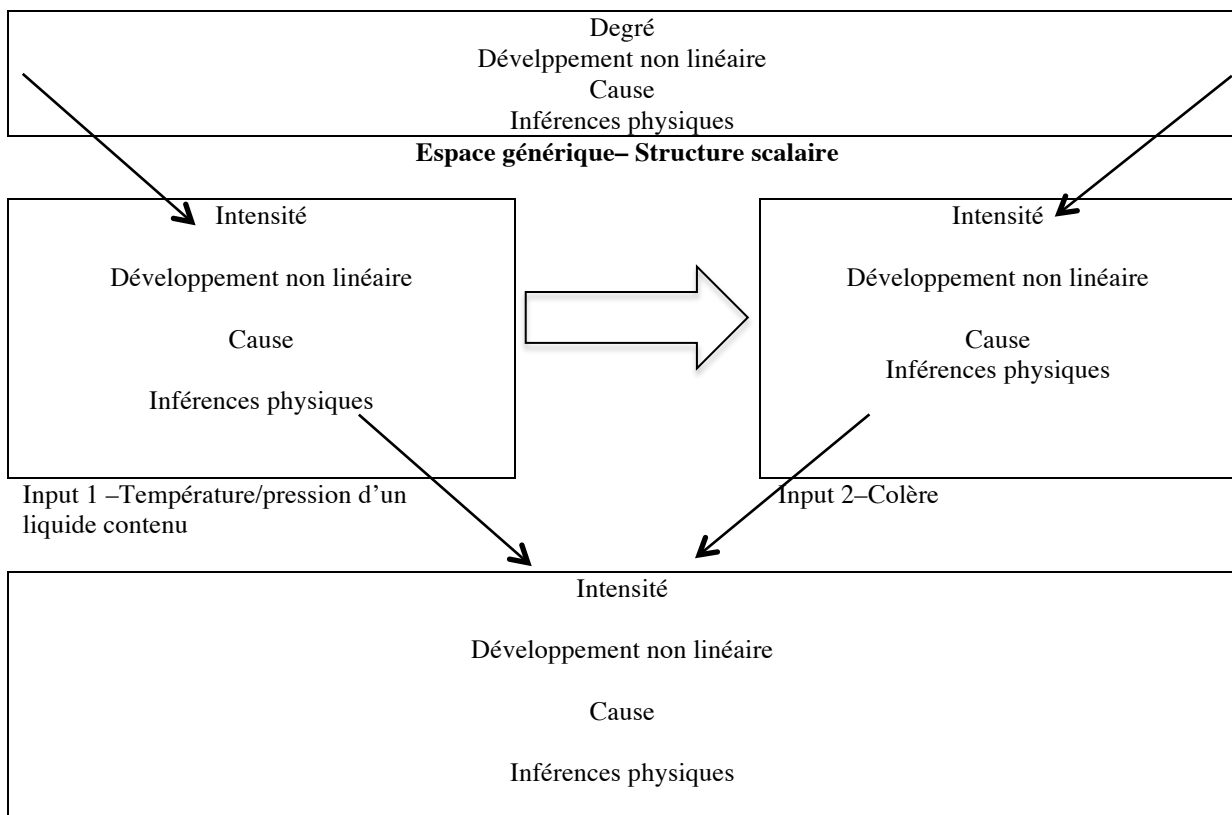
Degré
Dévelppement non linéaire
Cause
Inférences physiques

**Espace générique– Structure scalaire**

Intensité

Développement non linéaire

Cause

Inférences physiques

Input 1 –Température/pression d'un liquide contenu

Intensité

Développement non linéaire

Cause
Inférences physiques

Input 2–Colère

Intensité

Développement non linéaire

Cause

Inférences physiques